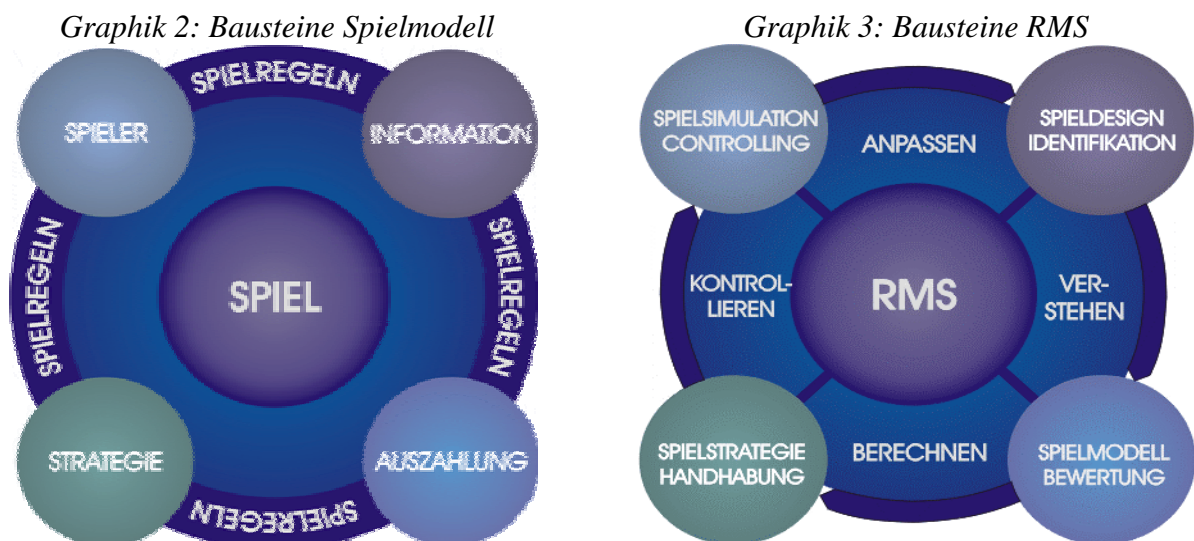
Graphik 2: Bausteine Spielmodell

SPIELREGELN

SPIELER

INFORMATION

SPIELREGELN

SPIELREGELN

SPIEL

STRATEGIE

AUSZAHLUNG

SPIELREGELN

Graphik 3: Bausteine RMS

SPIELSIMULATION CONTROLLING

ANPASSEN

SPIELDESIGN IDENTIFIKATION

KONTROLLIEREN

RMS

VERSTEHEN

SPIELSTRATEGIE HANDHABUNG

BERECHNEN

SPIELMODELL BEWERTUNG